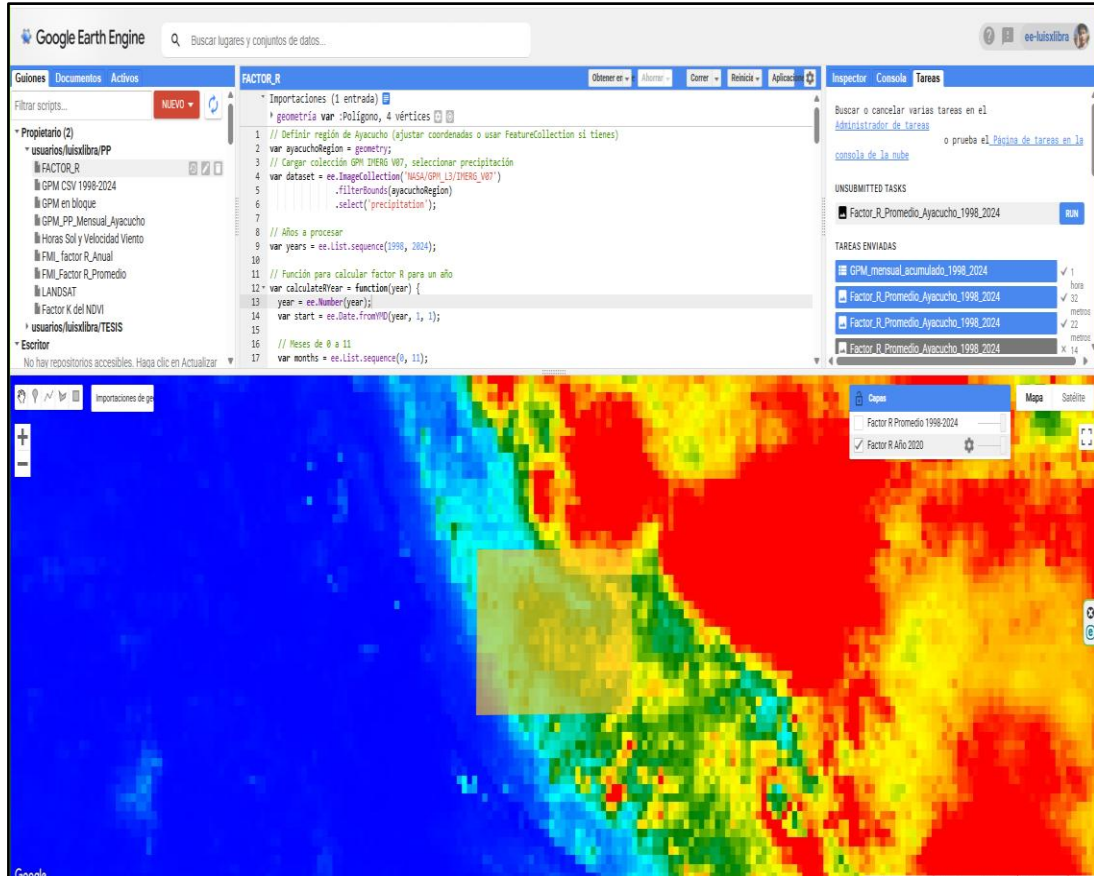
Google Earth Engine

Buscar lugares y conjuntos de datos...

ee-luisxlibra

Guiones Documentos Activos

Filtrar scripts...

NUEVO

Propietario (2)
usuarios/luisxlibra/PP
FACTOR_R
GPM CSV 1998-2024
GPM en bloque
GPM_PP_Mensual_Ayacucho
Horas Sol y Velocidad Viento
FMI_factor R_Anual
FMI_Factor R_Promedio
LANDSAT
Factor K del NDVI
usuarios/luisxlibra/TESIS
Escritor
No hay repositorios accesibles. Haga clic en Actualizar

FACTOR_R

Obtener en Ahorrar Correr Reinicio Aplicaciones

Importaciones (1 entrada)
geometría var :Polígono, 4 vértices

1 // Definir región de Ayacucho (ajustar coordenadas o usar FeatureCollection si tienes)
2 var ayacuchoRegion = geometry;
3 // Cargar colección GPM IMERG V07, seleccionar precipitación
4 var dataset = ee.ImageCollection('NASA/GPM_L3/IMERG_V07')
5 .filterBounds(ayacuchoRegion)
6 .select('precipitation');
7
8 // Años a procesar
9 var years = ee.List.sequence(1998, 2024);
10
11 // Función para calcular factor R para un año
12 var calculateRYear = function(year) {
13 year = ee.Number(year);
14 var start = ee.Date.fromYMD(year, 1, 1);
15
16 // Meses de 0 a 11
17 var months = ee.List.sequence(0, 11);

Inspector Consola Tareas

Buscar o cancelar varias tareas en el Administrador de tareas o prueba el Página de tareas en la consola de la nube

UNSUBMITTED TASKS
Factor_R_Promedio_Ayacucho_1998_2024 RUN

TAREAS ENVIADAS
GPM_mensual_acumulado_1998_2024 1 hora
Factor_R_Promedio_Ayacucho_1998_2024 32 metros
Factor_R_Promedio_Ayacucho_1998_2024 22 metros
Factor_R_Promedio_Ayacucho_1998_2024 14

Importaciones de ge

Capas
Factor R Promedio 1998-2024
Factor R Año 2020

Mapa Satélite

Google